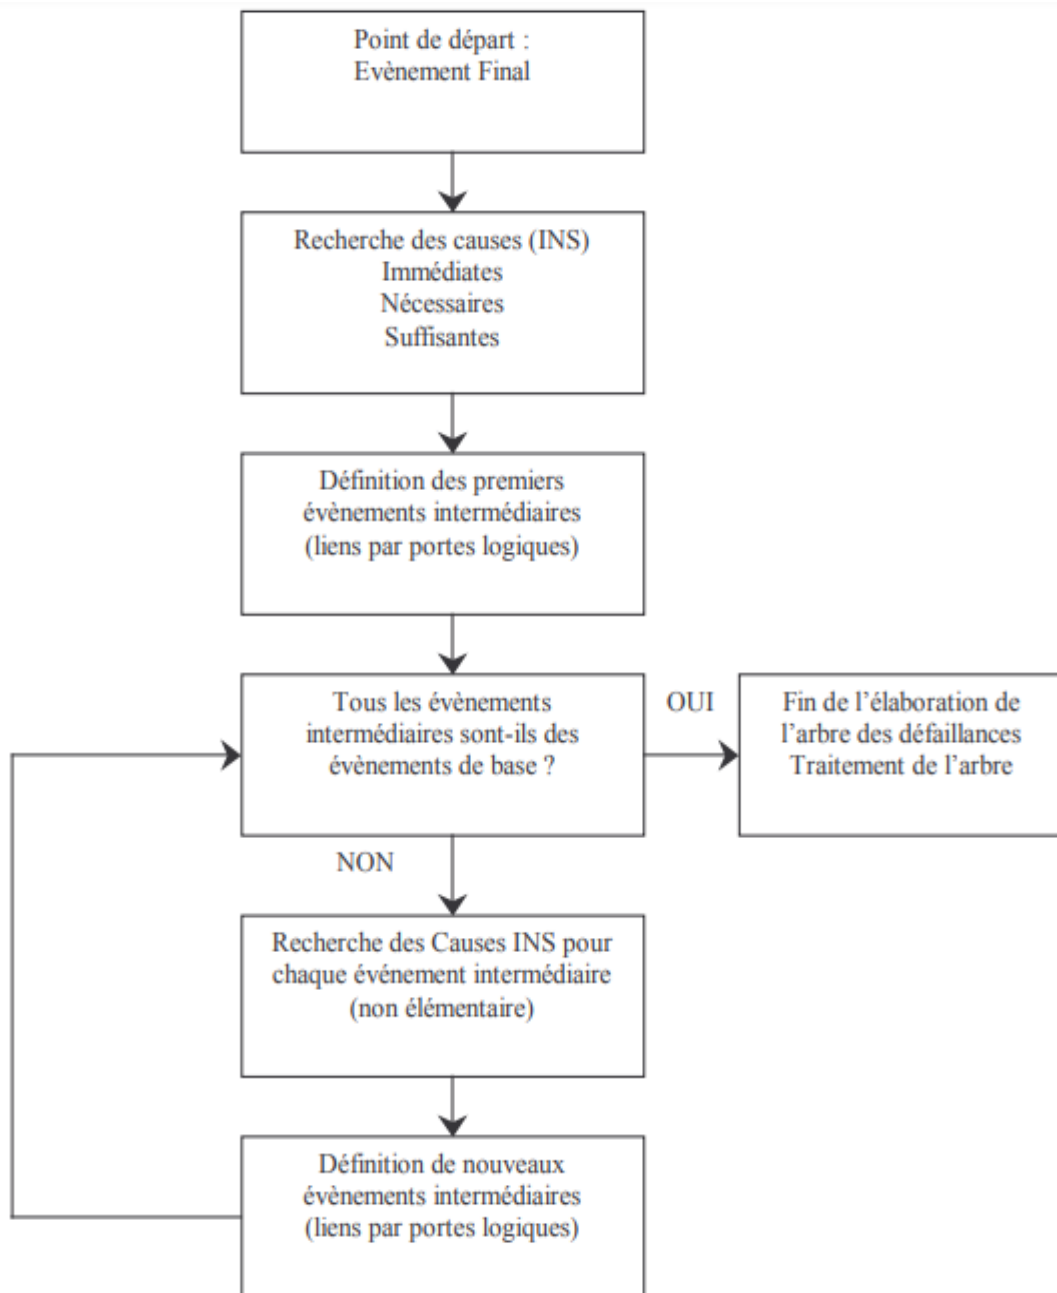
Point de départ :
Evènement Final

Recherche des causes (INS)
Immédiates
Nécessaires
Suffisantes

Définition des premiers évènements intermédiaires (liens par portes logiques)

Tous les évènements intermédiaires sont-ils des évènements de base ?

OUI

Fin de l'élaboration de l'arbre des défaillances
Traitement de l'arbre

NON

Recherche des Causes INS pour chaque événement intermédiaire (non élémentaire)

Définition de nouveaux évènements intermédiaires (liens par portes logiques)